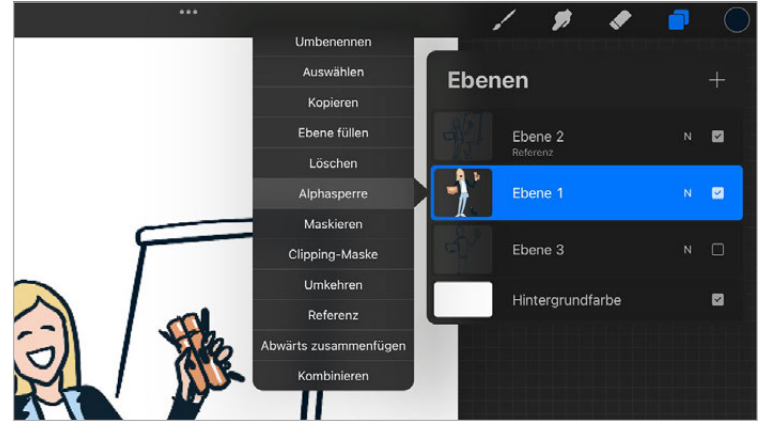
Umbenennen
Auswählen
Kopieren
Ebene füllen
Löschen
Alphasperre
Maskieren
Clipping-Maske
Umkehren
Referenz
Abwärts zusammenfügen
Kombinieren

Ebenen +

Ebene 2
Referenz
N

Ebene 1
N

Ebene 3
N

Hintergrundfarbe